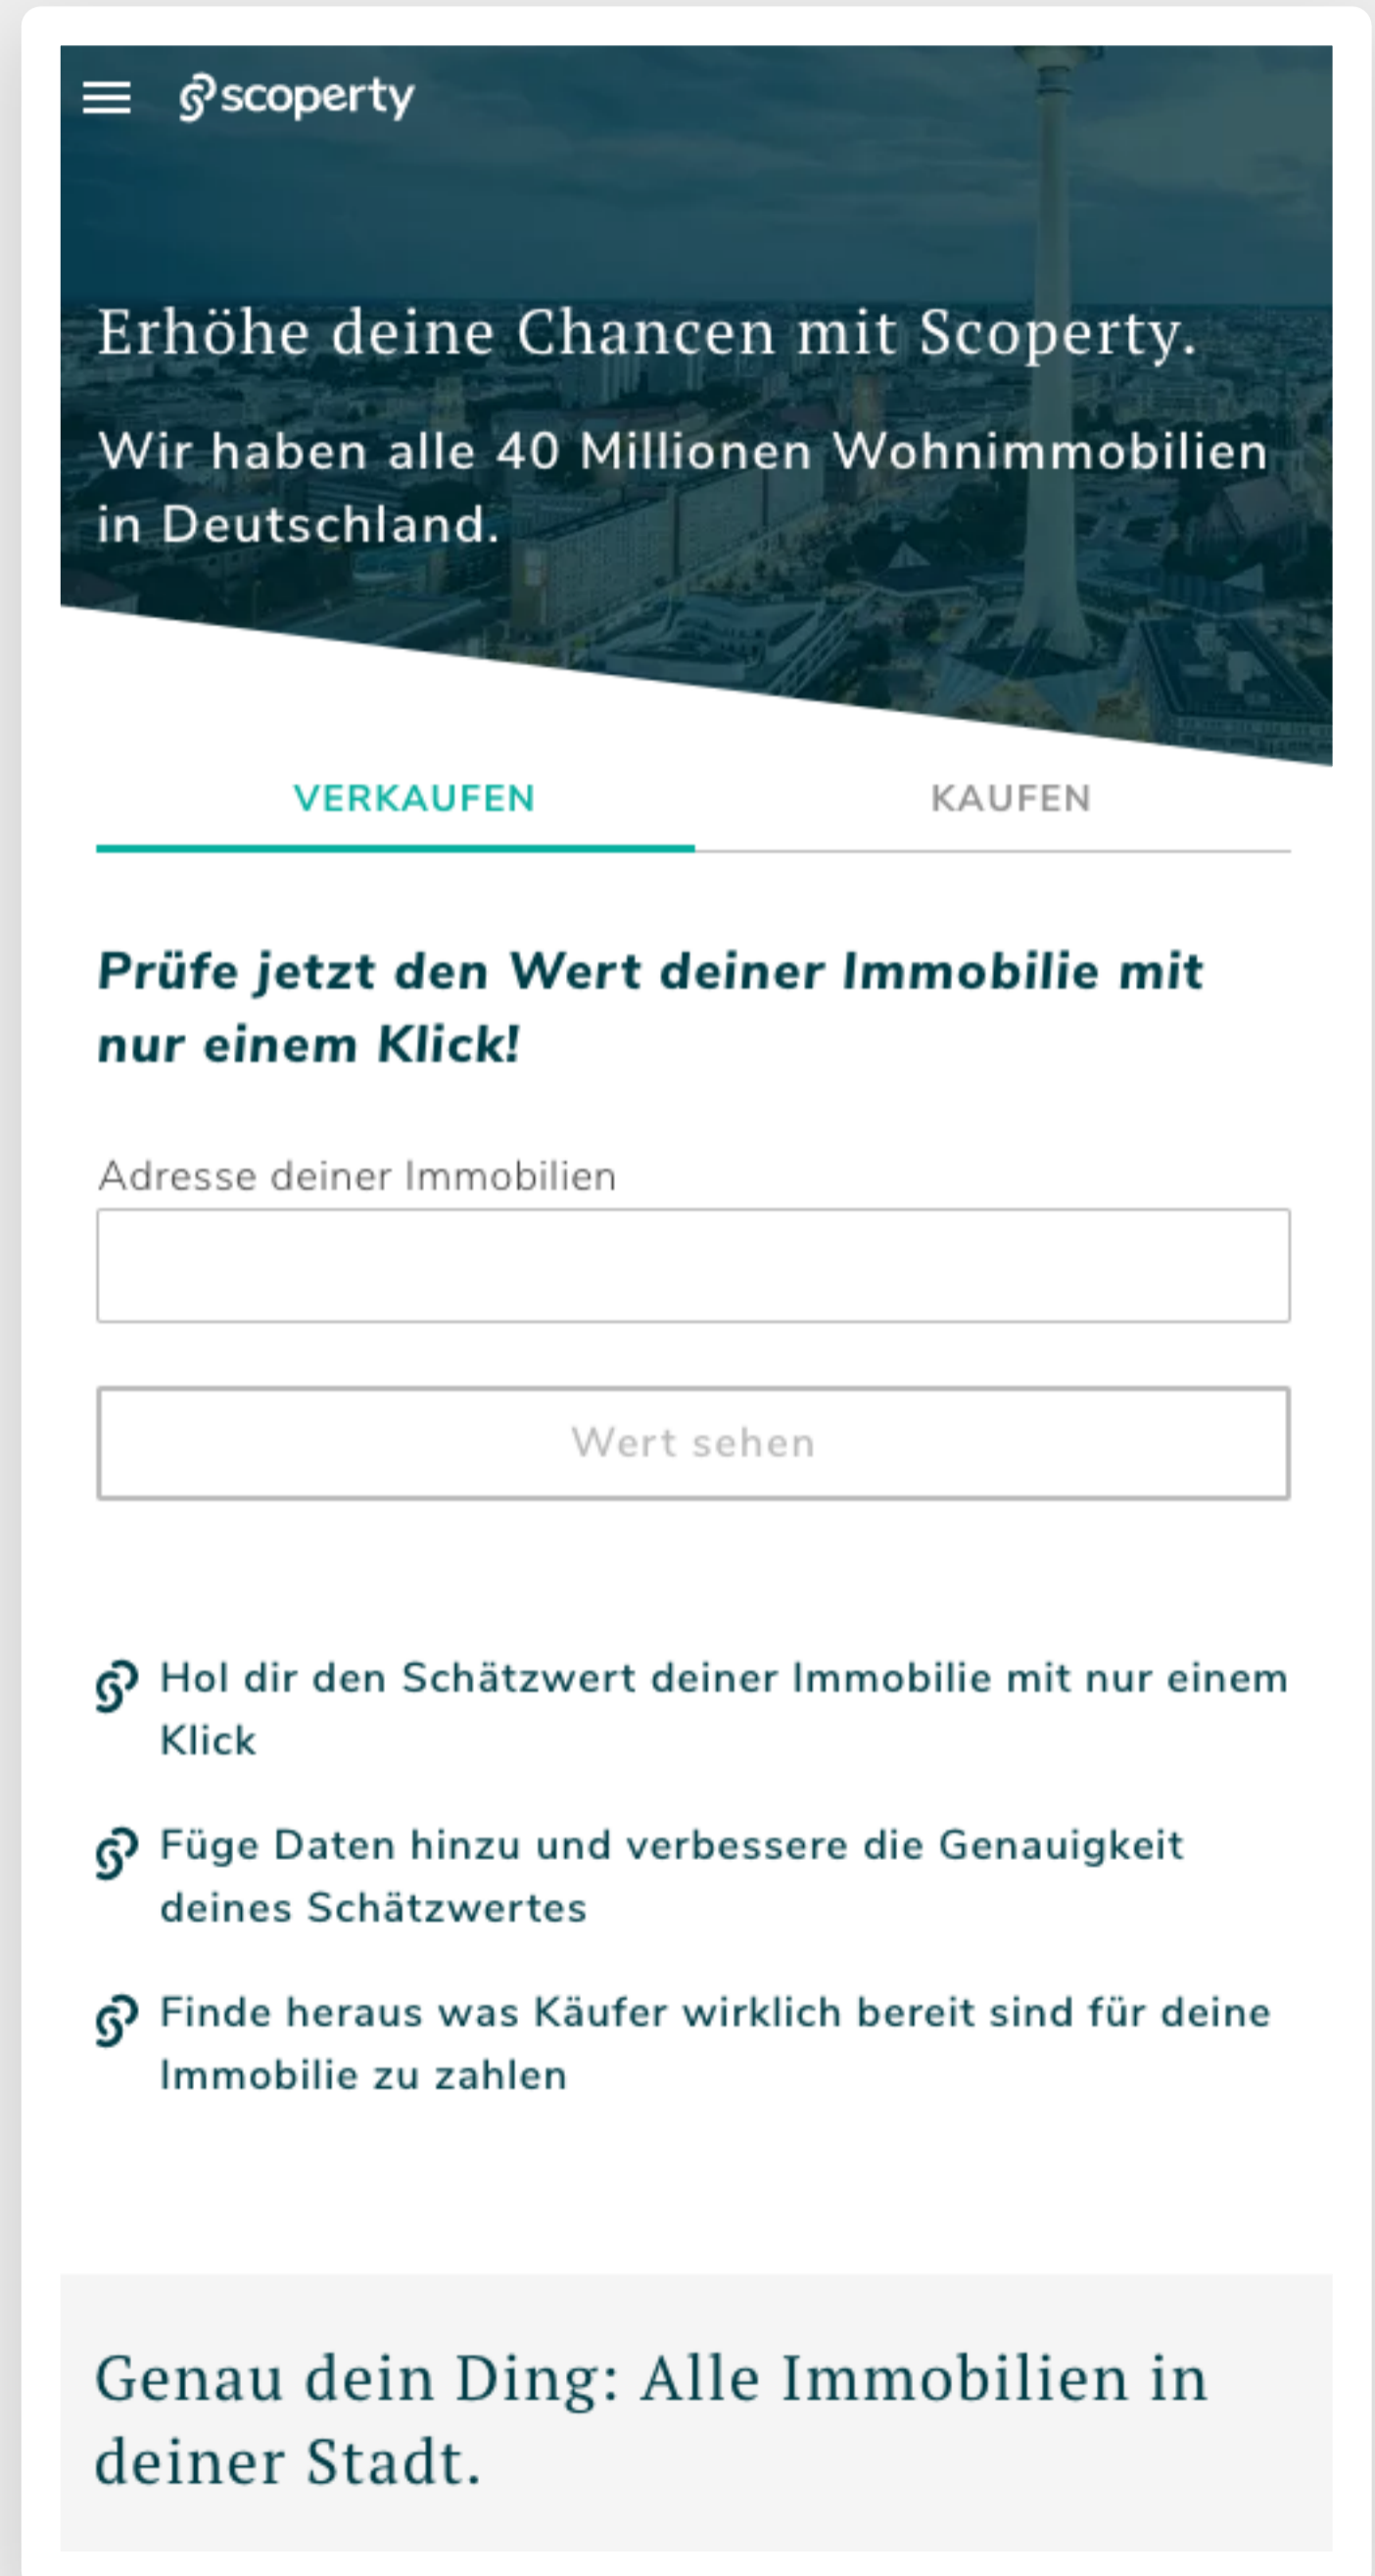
scoperty

Erhöhe deine Chancen mit Scoperty.

Wir haben alle 40 Millionen Wohnimmobilien in Deutschland.

VERKAUFEN

KAUFEN

Prüfe jetzt den Wert deiner Immobilie mit nur einem Klick!

Adresse deiner Immobilien

Wert sehen

Hol dir den Schätzwert deiner Immobilie mit nur einem Klick

Füge Daten hinzu und verbessere die Genauigkeit deines Schätzwertes

Finde heraus was Käufer wirklich bereit sind für deine Immobilie zu zahlen

Genau dein Ding: Alle Immobilien in deiner Stadt.